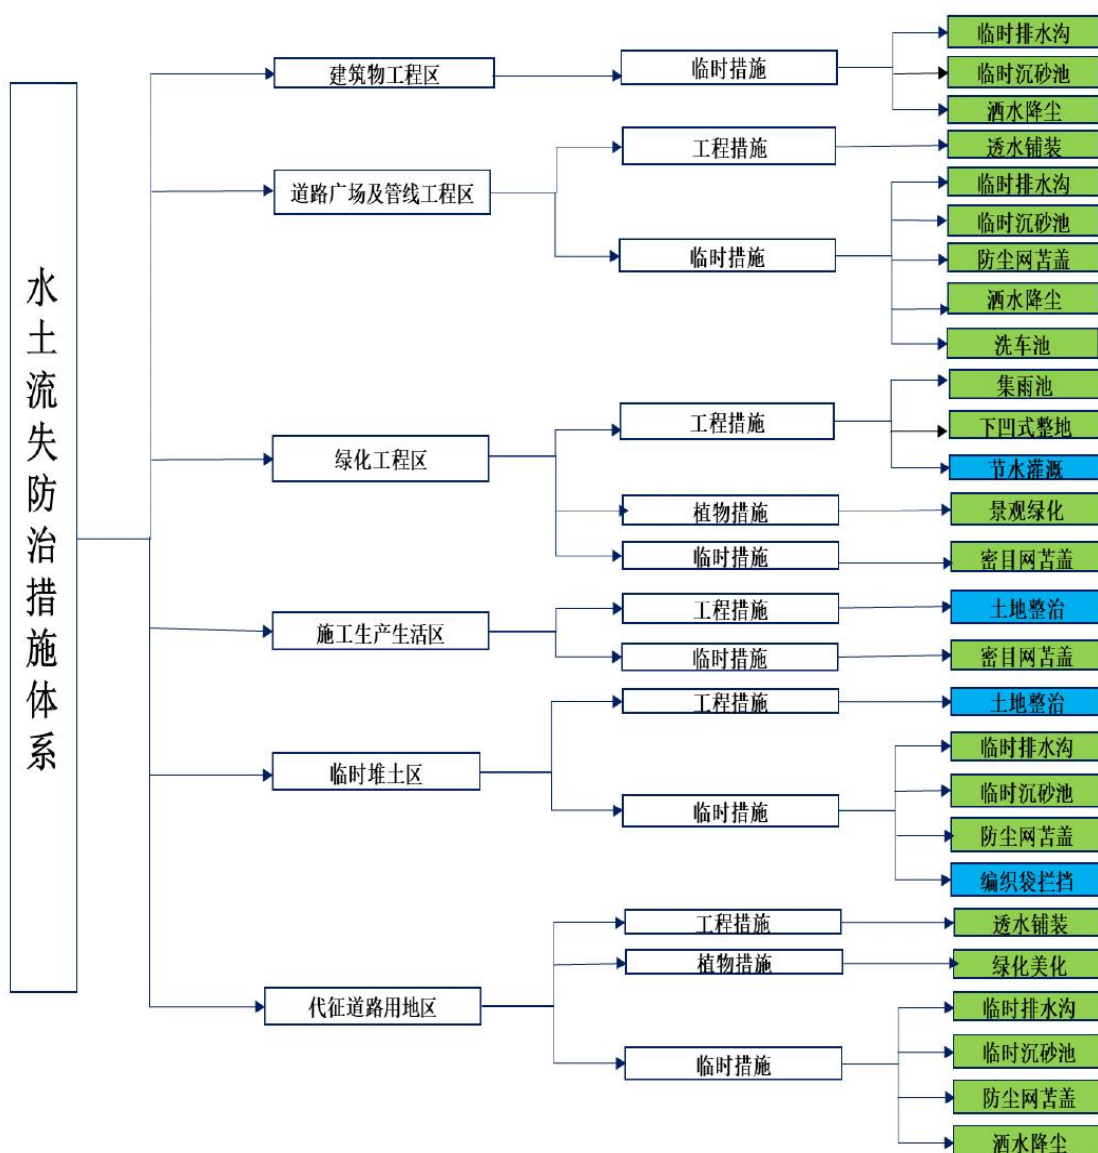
水土流失防治措施体系

建筑物工程区
临时措施
临时排水沟
临时沉砂池
洒水降尘

道路广场及管线工程区
工程措施
透水铺装
临时措施
临时排水沟
临时沉砂池
防尘网苫盖
洒水降尘
洗车池

绿化工程区
工程措施
集雨池
下凹式整地
节水灌溉
植物措施
景观绿化
临时措施
密目网苫盖

施工生产生活区
工程措施
土地整治
临时措施
密目网苫盖

临时堆土区
工程措施
土地整治
临时措施
临时排水沟
临时沉砂池
防尘网苫盖
编织袋拦挡

代征道路用地区
工程措施
透水铺装
植物措施
绿化美化
临时措施
临时排水沟
临时沉砂池
防尘网苫盖
洒水降尘